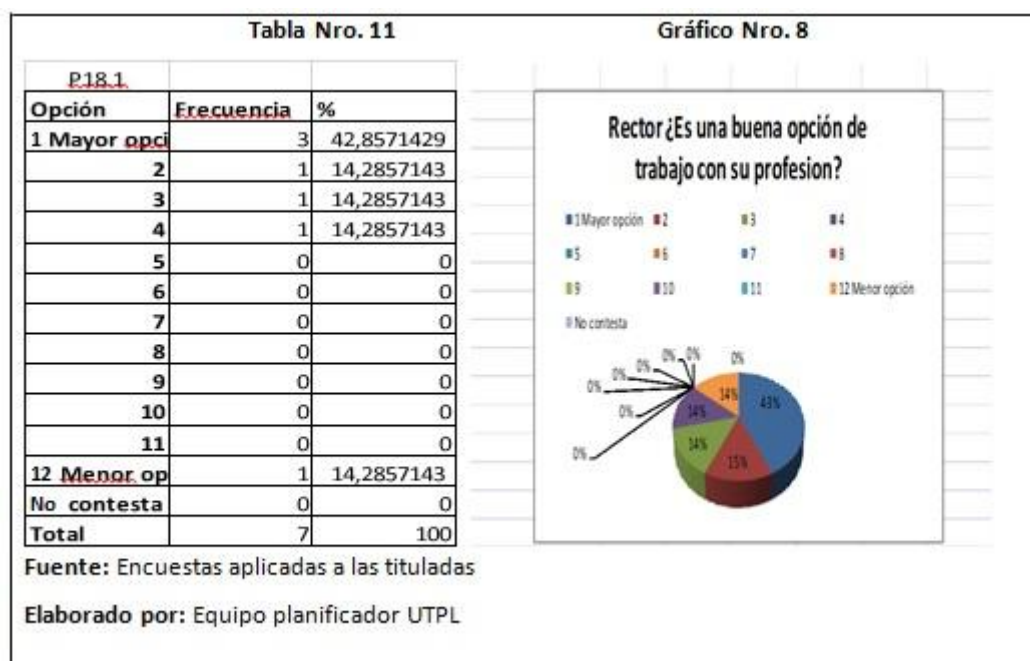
Tabla Nro. 11

Gráfico Nro. 8

| P18.1 | | |
|---|---|---|
| Opción | Frecuencia | % |
| 1 Mayor opci | 3 | 42,8571429 |
| 2 | 1 | 14,2857143 |
| 3 | 1 | 14,2857143 |
| 4 | 1 | 14,2857143 |
| 5 | 0 | 0 |
| 6 | 0 | 0 |
| 7 | 0 | 0 |
| 8 | 0 | 0 |
| 9 | 0 | 0 |
| 10 | 0 | 0 |
| 11 | 0 | 0 |
| 12 Menor op | 1 | 14,2857143 |
| No contesta | 0 | 0 |
| Total | 7 | 100 |

Rector ¿Es una buena opción de trabajo con su profesion?

1 Mayor opción 2 3 4 5 6 7 8 9 10 11 12 Menor opción No contesta

0% 0% 0% 0% 0% 0% 0% 14% 14% 14% 43% 15%

Fuente: Encuestas aplicadas a las tituladas

Elaborado por: Equipo planificador UTPL